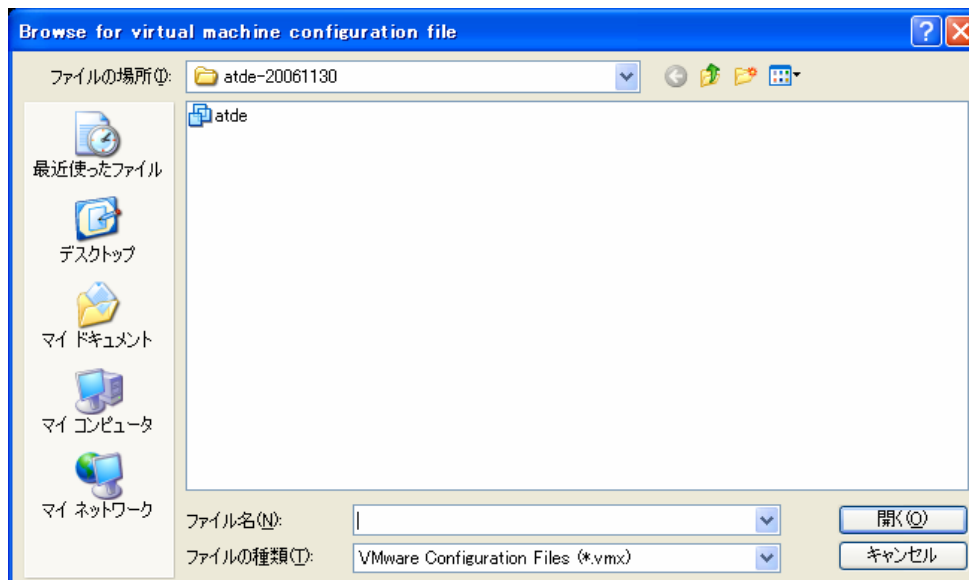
Browse for virtual machine configuration file

ファイルの場所(I): atde-20061130

atde

最近使ったファイル

デスクトップ

マイ ドキュメント

マイ コンピュータ

マイ ネットワーク

ファイル名(N):

ファイルの種類(T): VMware Configuration Files (*.vmx)

開く(O)

キャンセル